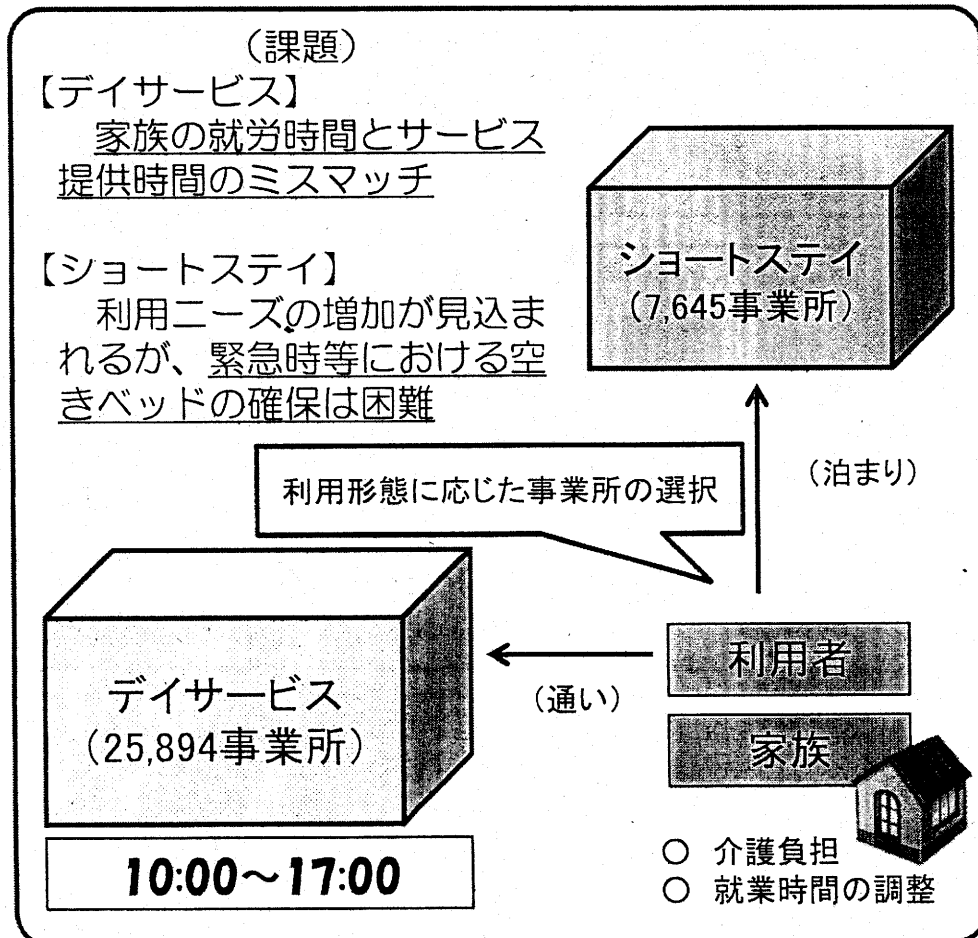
（課題）
【デイサービス】
家族の就労時間とサービス提供時間のミスマッチ

【ショートステイ】
利用ニーズの増加が見込まれるが、緊急時等における空きベッドの確保は困難

ショートステイ
（7,645事業所）

（泊まり）

利用形態に応じた事業所の選択

デイサービス
（25,894事業所）

10:00～17:00

（通い）

利用者

家族

○ 介護負担
○ 就業時間の調整